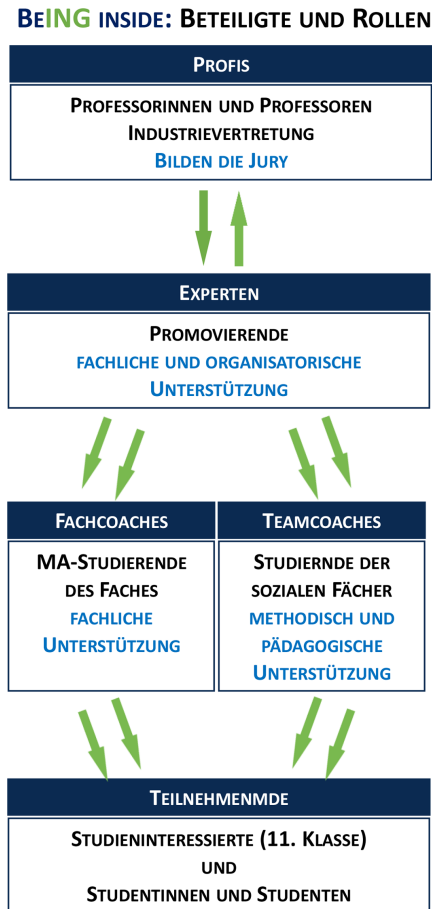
BeING inside: Beteiligte und Rollen

Profis

Professorinnen und Professoren
Industrievertretung
Bilden die Jury

Experten

Promovierende
fachliche und organisatorische Unterstützung

Fachcoaches

MA-Studierende des Faches
fachliche Unterstützung

Teamcoaches

Studiernde der sozialen Fächer
methodisch und pädagogische Unterstützung

Teilnehmenmde

Studieninteressierte (11. Klasse)
und
Studentinnen und Studenten